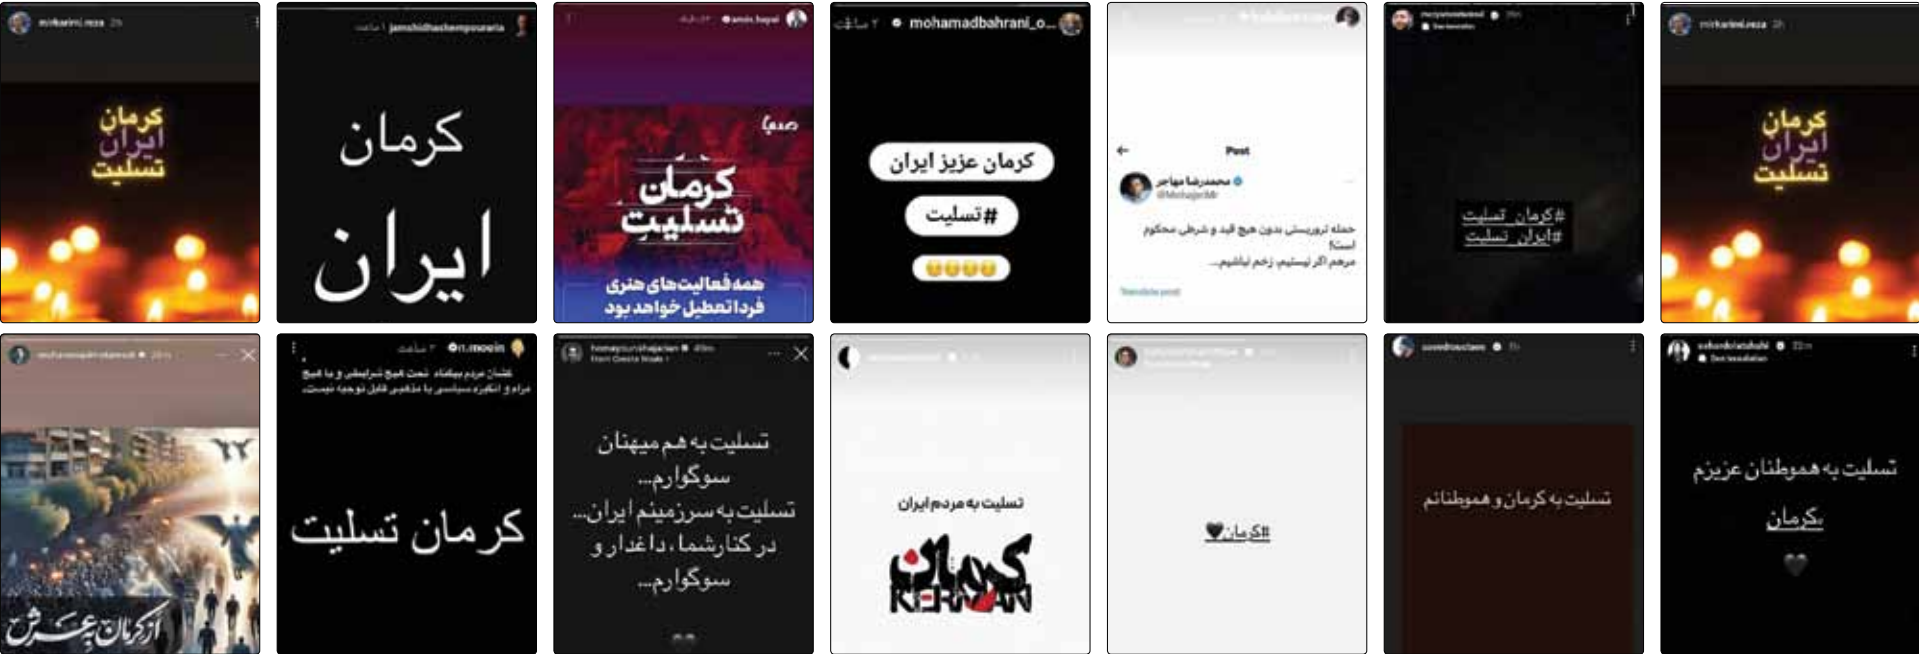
mirkarimi.reza 2h

کرمان
ایران
تسلیت

jamshidhashempouraria ۱ ساعت

کرمان
ایران

amin.hayai

صبا

کرمان
تسلیت

همه فعالیت‌های هنری
فردا تعطیل خواهد بود

mohamadbahrani_o... ۲ ساعت

کرمان عزیز ایران

#تسلیت

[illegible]

Post

محمدرضا مهاجر
@Mohajer

حمله تروریستی بدون هیچ قید و شرطی محکوم است!
مرهم اگر نیستیم، زخم نباشیم...

Translate post

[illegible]

#کرمان_تسلیت
#ایران_تسلیت

mirkarimi.reza 2h

کرمان
ایران
تسلیت

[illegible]

از کرمان به عرش

n.moein ۲ ساعت

کشتن مردم بیگناه تحت هیچ شرایطی و با هیچ مرام و انگیزه سیاسی یا مذهبی قابل توجیه نیست.

کرمان تسلیت

homayounshajarian 49m

تسلیت به هم میهنان
سوگوارم...
تسلیت به سرزمینم ایران...
در کنارشما، داغدار و
سوگوارم...

تسلیت به مردم ایران

کرمان
KERMAN

#کرمان🖤

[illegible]

تسلیت به کرمان و هموطنانم

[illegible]

تسلیت به هموطنان عزیزم
#کرمان
🖤